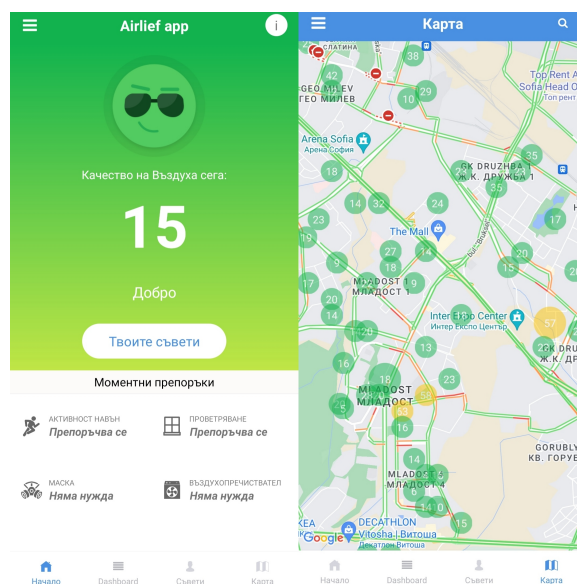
Airlief app

Качество на Въздуха сега:

15

Добро

Твоите съвети

Моментни препоръки

АКТИВНОСТ НАВЪН
Препоръчва се

ПРОВЕТРЯВАНЕ
Препоръчва се

МАСКА
Няма нужда

ВЪЗДУХОПРЕЧИСТВАТЕЛ
Няма нужда

Начало
Dashboard
Съвети
Карта

Карта

СЛАТИНА
GEO MILEV
ГЕО МИЛЕВ
Top Rent A
Sofia Head O
Топ рент
Arena Sofia
Арена София
GK DRUZHBA 1
Ж.К. ДРУЖБА 1
The Mall
MLADOST 1
МЛАДОСТ 1
Inter Expo Center
Интер Експо Център
GK DRU
Ж.К. ДРУ
MLADOST
МЛАДОСТ
GORUBLY
КВ. ГОРУБ
MLADOST
МЛАДОСТ
DECATHLON
Vitosha | Sofia
Декатлон Витоша
Google
KEA

42 38 29 10 35 18 14 32 24 23 19 27 14 17 9 18 20 15 9 17 20 14 20 57 13 16 23 18 59 53 5 16 14 6 6 14 0 15

Начало
Dashboard
Съвети
Карта